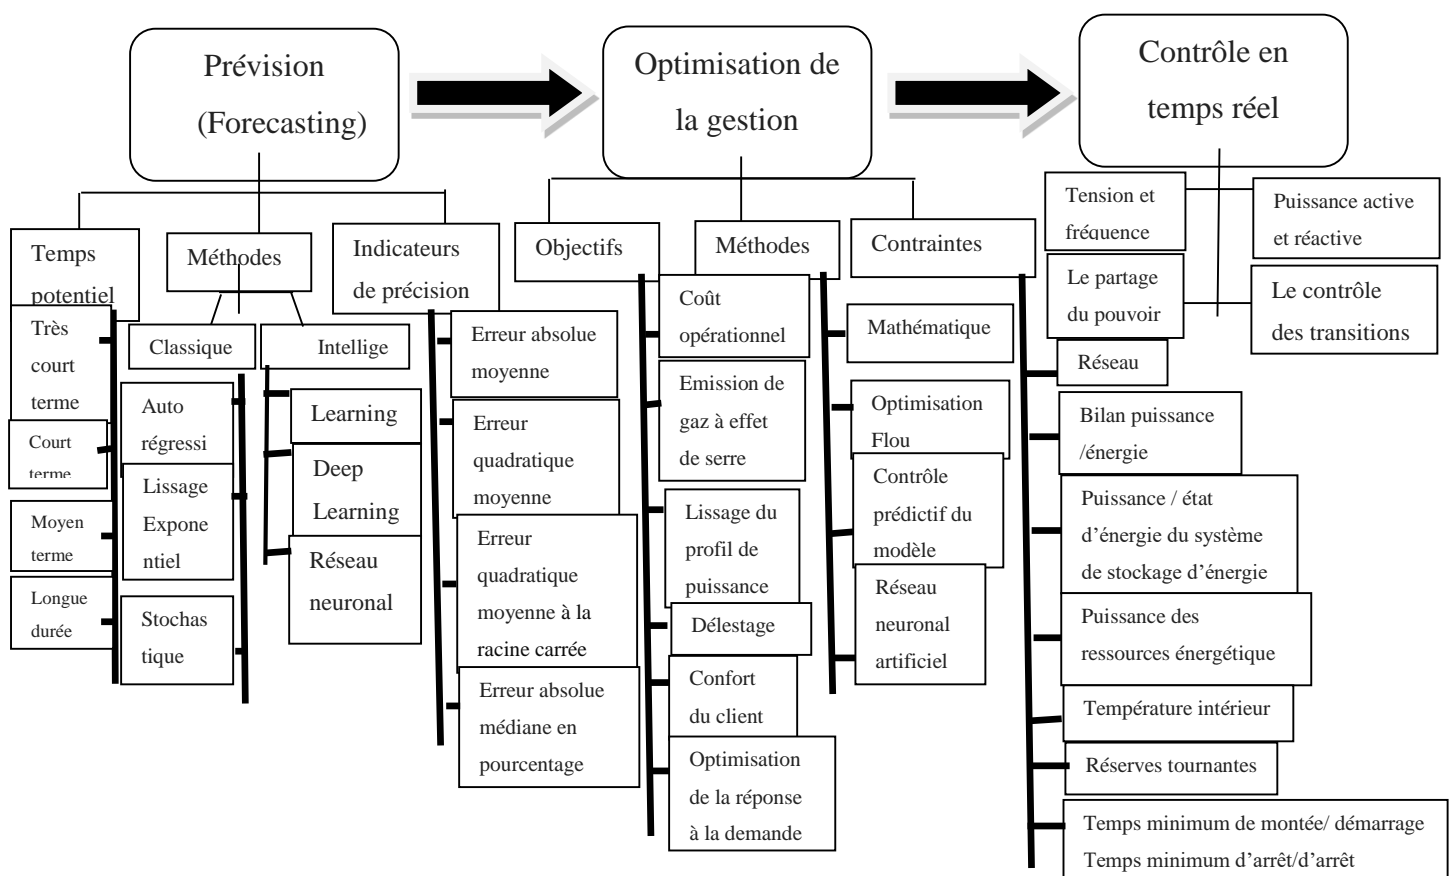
Prévision (Forecasting)

Optimisation de la gestion

Contrôle en temps réel

Temps potentiel

Très court terme

Court terme

Moyen terme

Longue durée

Méthodes

Classique

Auto régressi

Lissage Expone ntiel

Stochas tique

Intellige

Learning

Deep Learning

Réseau neuronal

Indicateurs de précision

Erreur absolue moyenne

Erreur quadratique moyenne

Erreur quadratique moyenne à la racine carrée

Erreur absolue médiane en pourcentage

Objectifs

Coût opérationnel

Emission de gaz à effet de serre

Lissage du profil de puissance

Délestage

Confort du client

Optimisation de la réponse à la demande

Méthodes

Contraintes

Mathématique

Optimisation Flou

Contrôle prédictif du modèle

Réseau neuronal artificiel

Tension et fréquence

Puissance active et réactive

Le partage du pouvoir

Le contrôle des transitions

Réseau

Bilan puissance /énergie

Puissance / état d'énergie du système de stockage d'énergie

Puissance des ressources énergétique

Température intérieur

Réserves tournantes

Temps minimum de montée/ démarrage

Temps minimum d'arrêt/d'arrêt